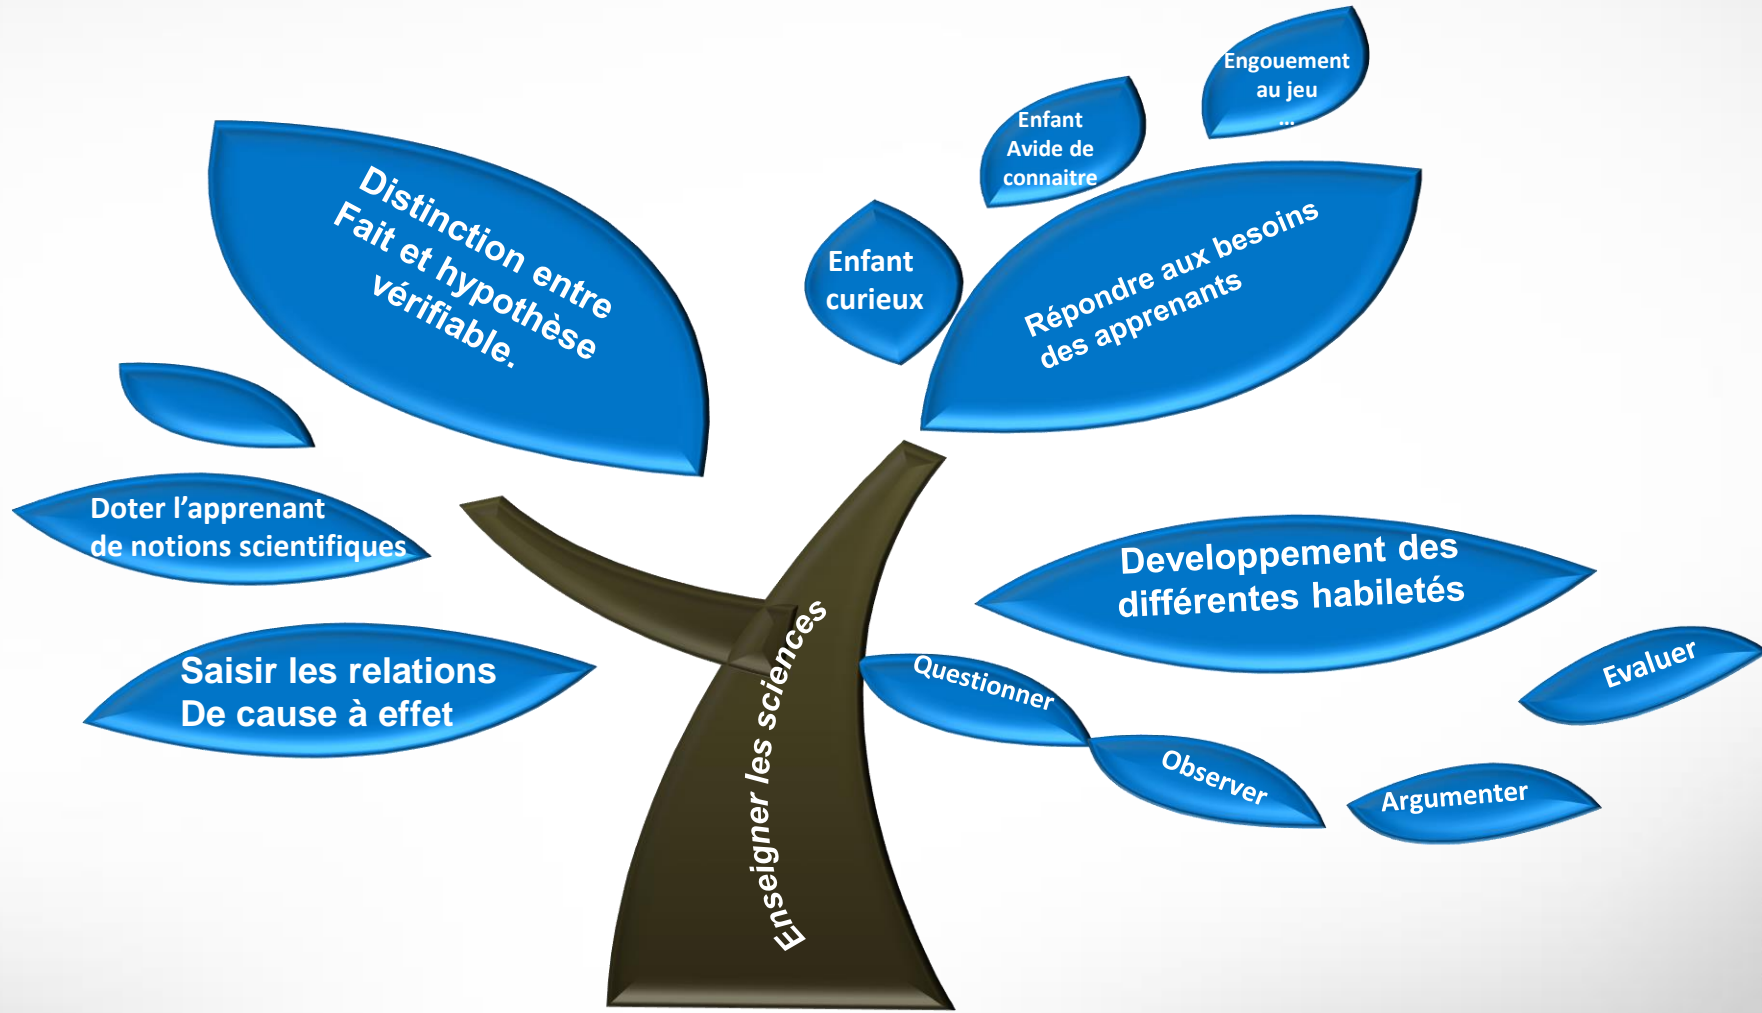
Engouement au jeu
…

Enfant Avide de connaitre

Enfant curieux

Distinction entre Fait et hypothèse vérifiable.

Répondre aux besoins des apprenants

Doter l'apprenant de notions scientifiques

Saisir les relations De cause à effet

Developpement des différentes habiletés

Enseigner les sciences

Questionner

Observer

Argumenter

Evaluer